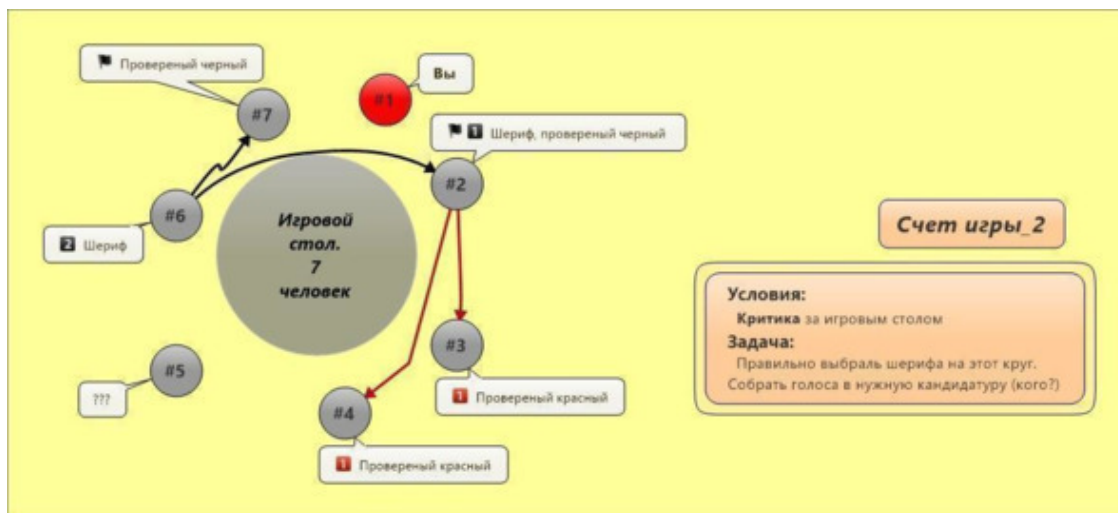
Провереный черный

#7

#1

Вы

1 Шериф, провереный черный

#2

#6

2 Шериф

Игровой стол. 7 человек

#5

???

#3

1 Проверены красный

#4

1 Проверены красный

Счет игры_2

Условия:
Критика за игровым столом
Задача:
Правильно выбрать шерифа на этот круг.
Собрать голоса в нужную кандидатуру (кого?)